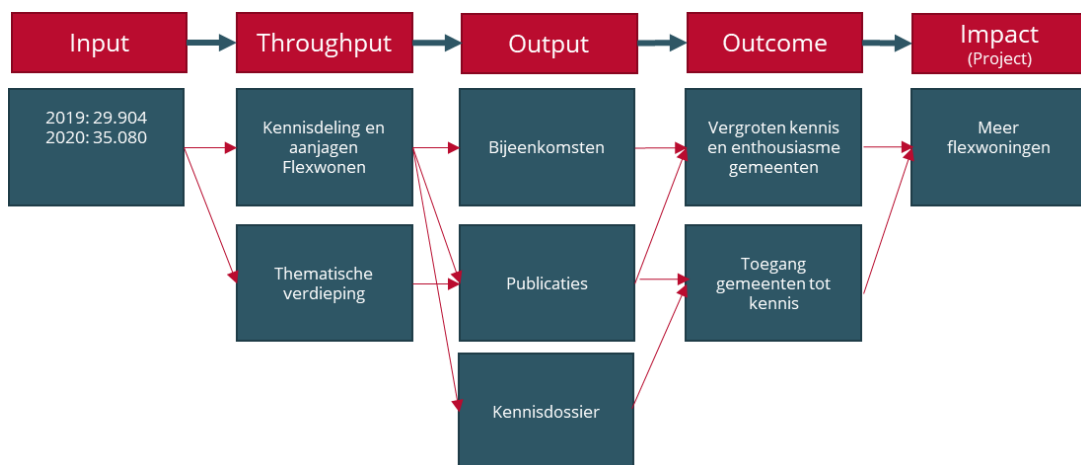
Input

Throughput

Output

Outcome

Impact
(Project)

2019: 29.904
2020: 35.080

Kennisdeling en aanjagen Flexwonen

Thematische verdieping

Bijeenkomsten

Publicaties

Kennisdossier

Vergroten kennis en enthousiasme gemeenten

Toegang gemeenten tot kennis

Meer flexwoningen